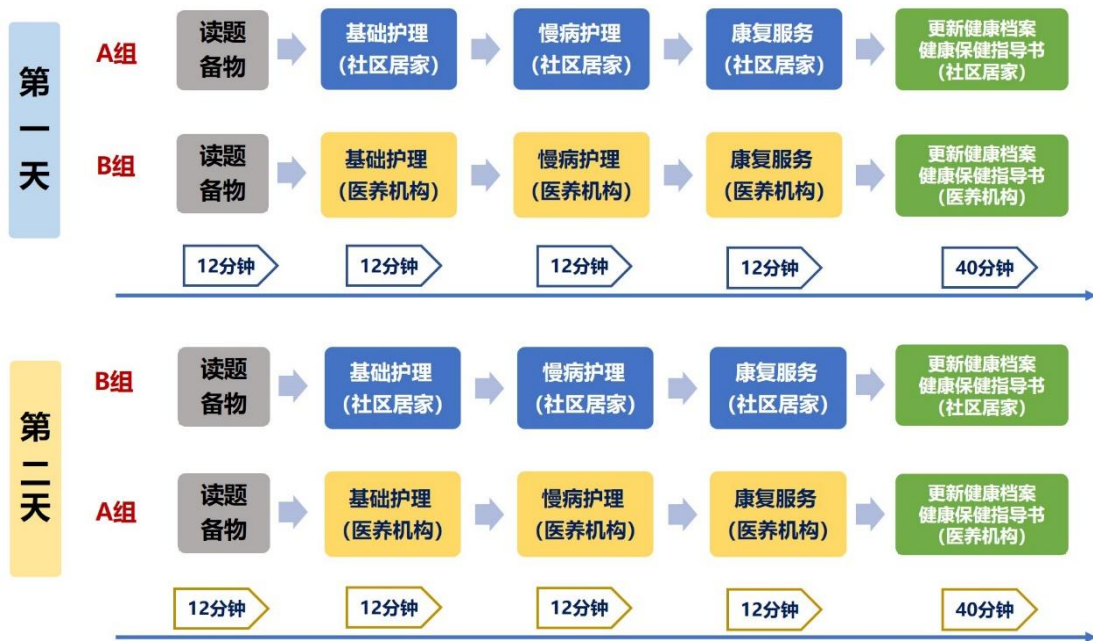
第一天

A组

读题备物

基础护理（社区居家）

慢病护理（社区居家）

康复服务（社区居家）

更新健康档案
健康保健指导书
（社区居家）

B组

读题备物

基础护理（医养机构）

慢病护理（医养机构）

康复服务（医养机构）

更新健康档案
健康保健指导书
（医养机构）

12分钟

12分钟

12分钟

12分钟

40分钟

第二天

B组

读题备物

基础护理（社区居家）

慢病护理（社区居家）

康复服务（社区居家）

更新健康档案
健康保健指导书
（社区居家）

A组

读题备物

基础护理（医养机构）

慢病护理（医养机构）

康复服务（医养机构）

更新健康档案
健康保健指导书
（医养机构）

12分钟

12分钟

12分钟

12分钟

40分钟